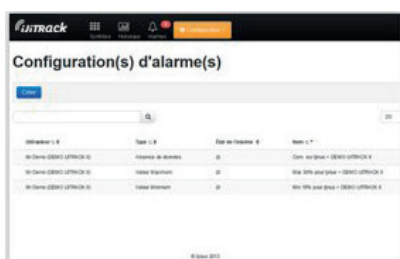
UitRack Symboles Historique Alarmes 1 Configuration

Configuration(s) d'alarme(s)

Créer

20

| Utilisateur | Type | État de l'alarme | Item |
|---|---|---|---|
| Mr Demo (DEMO UITRACK X) | Absence de données | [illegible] | Conn. sur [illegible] = DEMO UITRACK X |
| Mr Demo (DEMO UITRACK X) | Valeur Maximum | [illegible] | Max 30% pour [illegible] = DEMO UITRACK X |
| Mr Demo (DEMO UITRACK X) | Valeur Minimum | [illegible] | Min 10% pour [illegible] = DEMO UITRACK X |

© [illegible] 2013